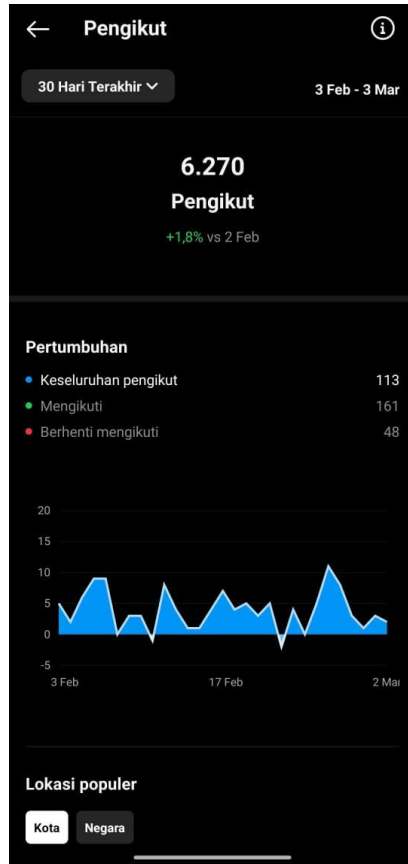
← Pengikut ⓘ

30 Hari Terakhir ∨

3 Feb - 3 Mar

6.270

Pengikut

+1,8% vs 2 Feb

Pertumbuhan

Keseluruhan pengikut 113

Mengikuti 161

Berhenti mengikuti 48

20
15
10
5
0
-5

3 Feb
17 Feb
2 Mar

Lokasi populer

Kota
Negara